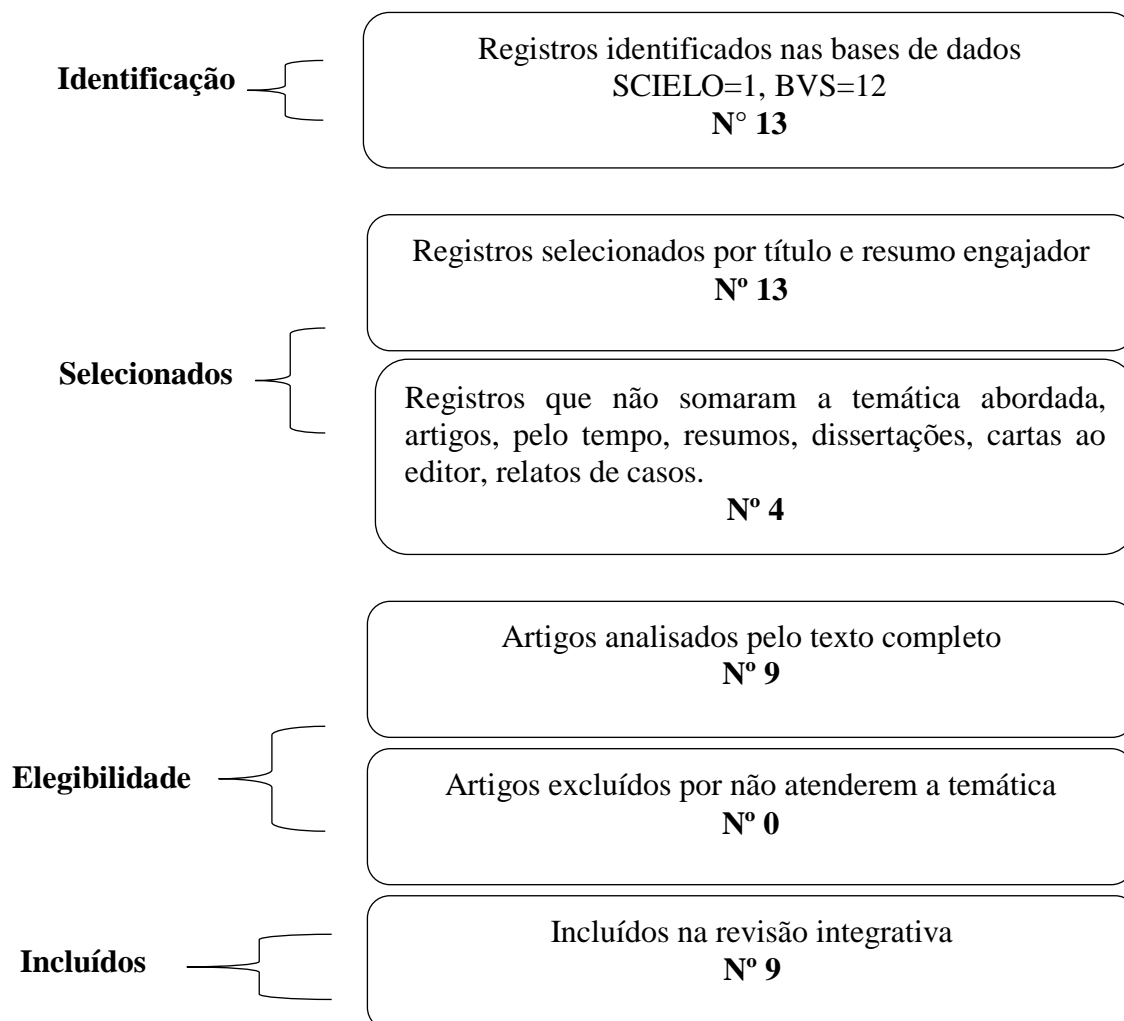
Identificação

Registros identificados nas bases de dados SCIELO=1, BVS=12
N° 13

Selecionados

Registros selecionados por título e resumo engajador
Nº 13

Registros que não somaram a temática abordada, artigos, pelo tempo, resumos, dissertações, cartas ao editor, relatos de casos.
Nº 4

Elegibilidade

Artigos analisados pelo texto completo
Nº 9

Artigos excluídos por não atenderem a temática
Nº 0

Incluídos

Incluídos na revisão integrativa
Nº 9